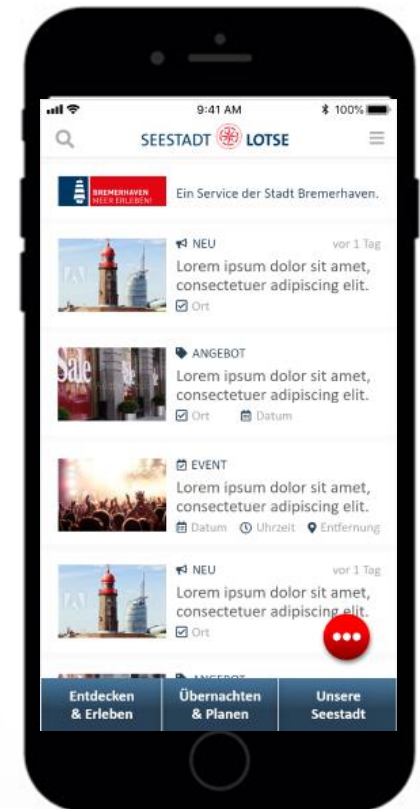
9:41 AM
100%

SEESTADT LOTSE

BREMERHAVEN MEER ERLEBEN!
Ein Service der Stadt Bremerhaven.

NEU
vor 1 Tag
Lorem ipsum dolor sit amet, consectetuer adipiscing elit.
Ort

Sale
ANGEBOT
Lorem ipsum dolor sit amet, consectetuer adipiscing elit.
Ort
Datum

EVENT
Lorem ipsum dolor sit amet, consectetuer adipiscing elit.
Datum
Uhrzeit
Entfernung

NEU
vor 1 Tag
Lorem ipsum dolor sit amet, consectetuer adipiscing elit.
Ort

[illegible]

Entdecken & Erleben
Übernachten & Planen
Unsere Seestadt